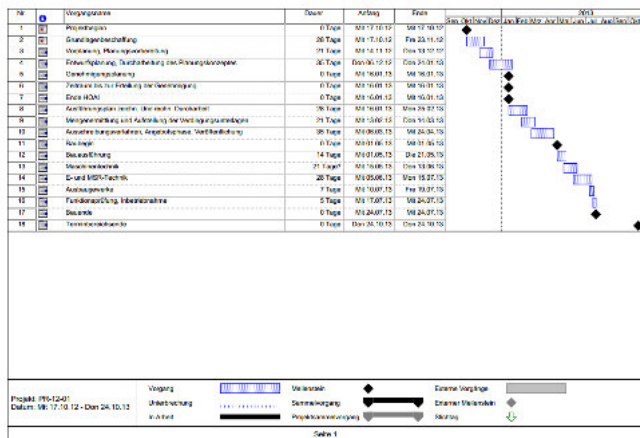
| Nr | | Vorgangsname | Dauer | Anfang | Ende |
|---|---|---|---|---|---|
| 1 | | Projektbeginn | 0 Tage | Mit 17.10.12 | Mit 17.10.12 |
| 2 | | Grundlagenbeschaffung | 28 Tage | Mit 17.10.12 | Fre 23.11.12 |
| 3 | | Vorplanung, Planungsvorbereitung | 21 Tage | Mit 14.11.12 | Mit 12.12.12 |
| 4 | | Entwurfsplanung, Durcharbeitung des Planungskonzeptes | 35 Tage | Don 06.12.12 | Don 24.01.13 |
| 5 | | Genehmigungsplanung | 0 Tage | Mit 16.01.13 | Mit 16.01.13 |
| 6 | | Zeitraum bis zur Erteilung der Genehmigung | 0 Tage | Mit 16.01.13 | Mit 16.01.13 |
| 7 | | Ende HOAI | 0 Tage | Mit 16.01.13 | Mit 16.01.13 |
| 8 | | Ausführungsplanung | 28 Tage | Mit 16.01.13 | Mon 25.02.13 |
| 9 | | Mengenermittlung und Aufstellung der Verdingungsunterlagen | 21 Tage | Mit 13.02.13 | Mit 13.03.13 |
| 10 | | Ausschreibungsverfahren, Angebotsphase, Verifizierung | 35 Tage | Mit 06.03.13 | Mit 24.04.13 |
| 11 | | Baubeginn | 0 Tage | Mit 01.05.13 | Mit 01.05.13 |
| 12 | | Bauausführung | 14 Tage | Mit 01.05.13 | Die 21.05.13 |
| 13 | | Maschinentechnik | 21 Tage? | Mit 22.05.13 | Mon 10.06.13 |
| 14 | | E- und MSR-Technik | 28 Tage | Mit 05.06.13 | Mon 15.07.13 |
| 15 | | Ausbaugewerke | 7 Tage | Mit 10.07.13 | Fre 19.07.13 |
| 16 | | Funktionsprüfung, Inbetriebnahme | 5 Tage | Mit 17.07.13 | Mit 24.07.13 |
| 17 | | Bauende | 0 Tage | Mit 24.07.13 | Mit 24.07.13 |
| 18 | | Terminbesprechung | 0 Tage | Don 24.10.13 | Don 24.10.13 |

2013

Projekt: PR-12-01
Datum: Mit 17.10.12 - Don 24.10.13

Vorgang
Unterbrechung
In Arbeit
Meilenstein
Sammelvorgang
Projektsammelvorgang
Externe Vorgänge
Externer Meilenstein
Stichtag

Seite 1